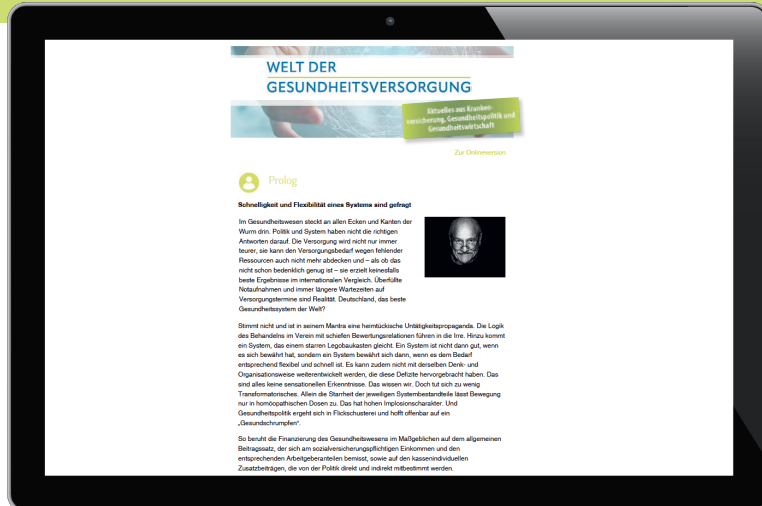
WELT DER GESUNDHEITSVERSORGUNG

Aktuelles aus Krankenversicherung, Gesundheitspolitik und Gesundheitswirtschaft

Zur Onlineversion

Prolog

Schnelligkeit und Flexibilität eines Systems sind gefragt

Im Gesundheitswesen steckt an allen Ecken und Kanten der Wurm drin. Politik und System haben nicht die richtigen Antworten darauf. Die Versorgung wird nicht nur immer teurer, sie kann den Versorgungsbedarf wegen fehlender Ressourcen auch nicht mehr abdecken und – als ob das nicht schon bedenklich genug ist – sie erzielt keinesfalls beste Ergebnisse im internationalen Vergleich. Überfüllte Notaufnahmen und immer längere Wartezeiten auf Versorgungstermine sind Realität. Deutschland, das beste Gesundheitssystem der Welt?

Stimmt nicht und ist in seinem Mantra eine heimtückische Untätigkeitspropaganda. Die Logik des Behandelns im Verein mit schiefen Bewertungsrelationen führen in die Irre. Hinzu kommt ein System, das einem starren Legobaukasten gleicht. Ein System ist nicht dann gut, wenn es sich bewährt hat, sondern ein System bewährt sich dann, wenn es dem Bedarf entsprechend flexibel und schnell ist. Es kann zudem nicht mit derselben Denk- und Organisationsweise weiterentwickelt werden, die diese Defizite hervorgebracht haben. Das sind alles keine sensationellen Erkenntnisse. Das wissen wir. Doch tut sich zu wenig Transformatorisches. Allein die Starrheit der jeweiligen Systembestandteile lässt Bewegung nur in homöopathischen Dosen zu. Das hat hohen Implosionscharakter. Und Gesundheitspolitik ergeht sich in Flickschusterei und hofft offenbar auf ein „Gesundschrumpfen“.

So beruht die Finanzierung des Gesundheitswesens im Maßgeblichen auf dem allgemeinen Beitragssatz, der sich am sozialversicherungspflichtigen Einkommen und den entsprechenden Arbeitgeberanteilen bemisst, sowie auf den kassenindividuellen Zusatzbeiträgen, die von der Politik direkt und indirekt mitbestimmt werden.